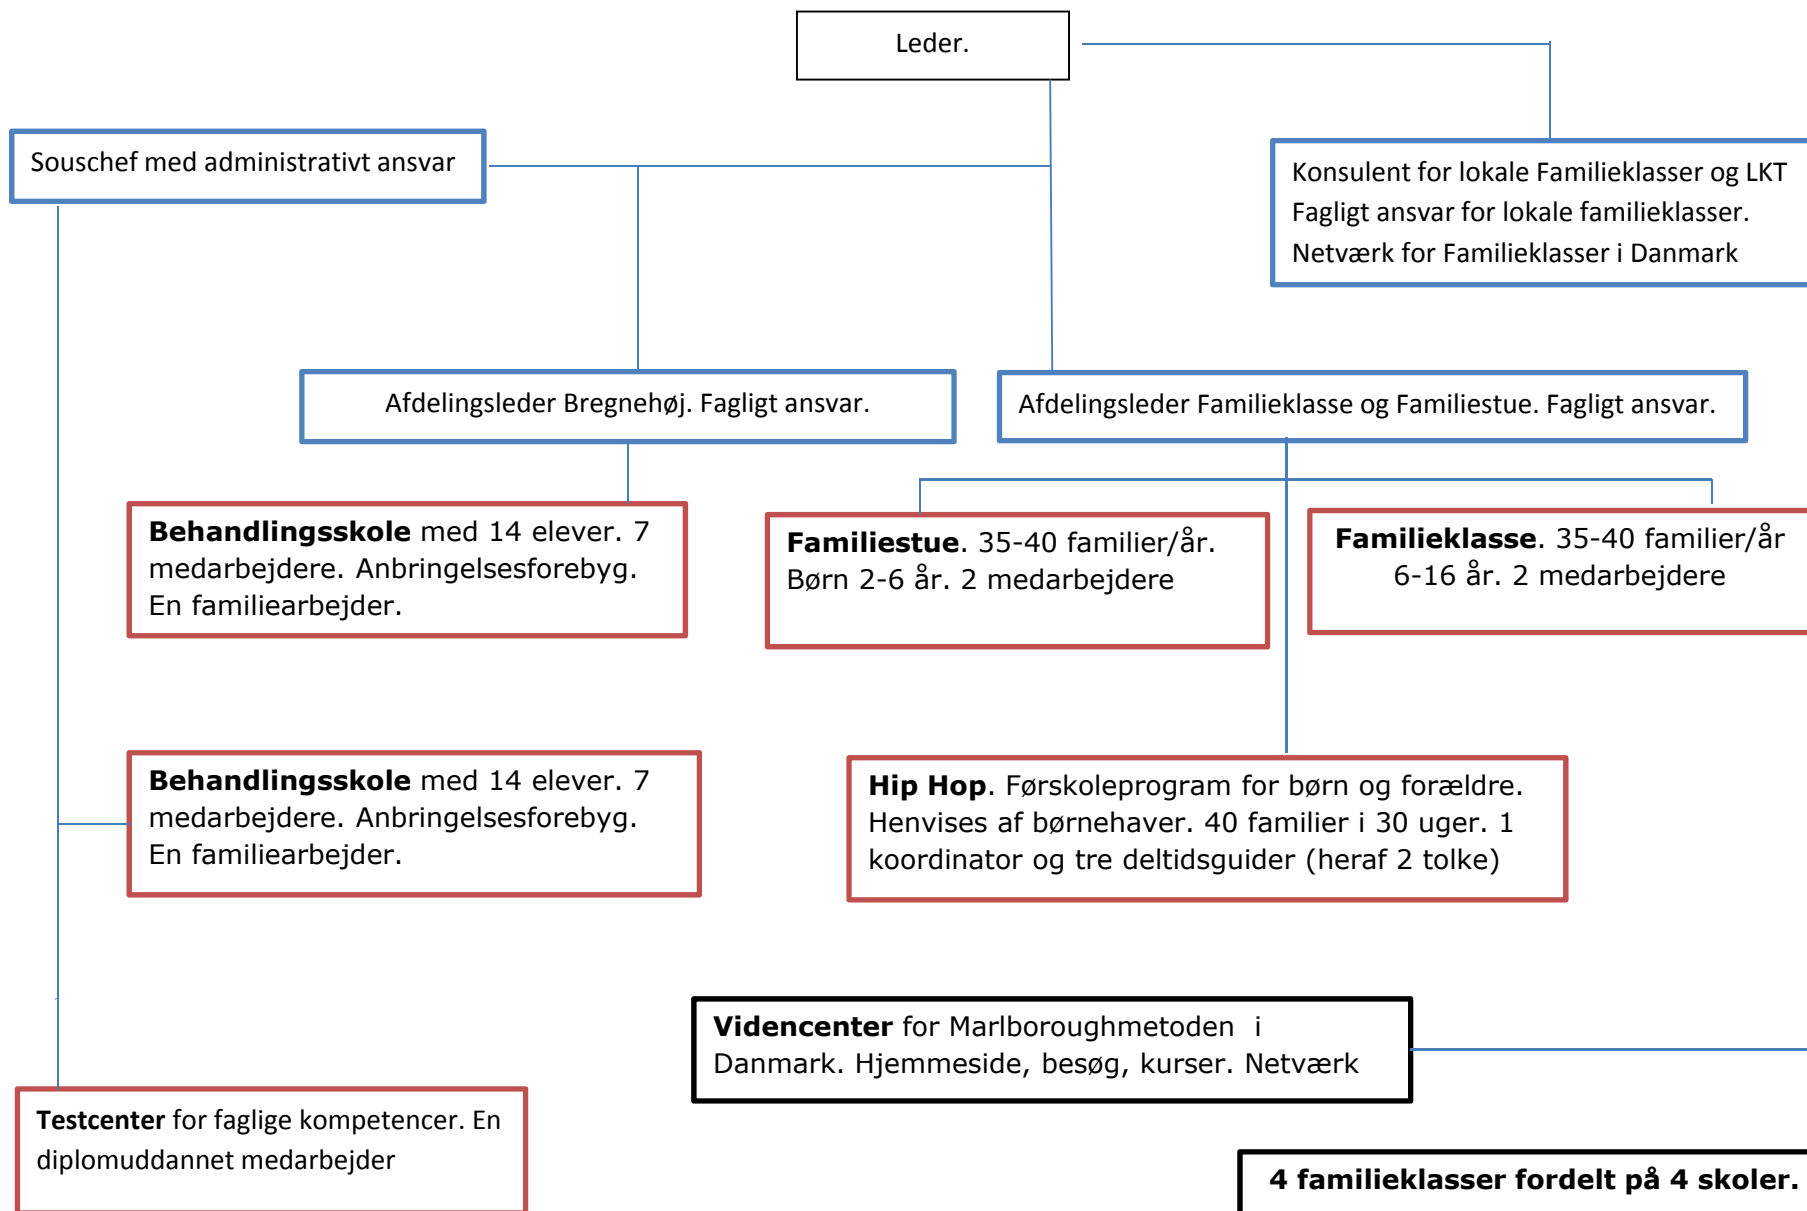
Leder.

Souschef med administrativt ansvar

Konsulent for lokale Familieklasser og LKT
Fagligt ansvar for lokale familieklasser.
Netværk for Familieklasser i Danmark

Afdelingsleder Bregnehøj. Fagligt ansvar.

Afdelingsleder Familieklasse og Familiestue. Fagligt ansvar.

**Behandlingsskole** med 14 elever. 7 medarbejdere. Anbringelsesforebyg. En familiearbejder.

**Familiestue**. 35-40 familier/år. Børn 2-6 år. 2 medarbejdere

**Familieklasse**. 35-40 familier/år 6-16 år. 2 medarbejdere

**Behandlingsskole** med 14 elever. 7 medarbejdere. Anbringelsesforebyg. En familiearbejder.

**Hip Hop**. Førskoleprogram for børn og forældre. Henvises af børnehaver. 40 familier i 30 uger. 1 koordinator og tre deltidsguider (heraf 2 tolke)

**Videncenter** for Marlboroughmetoden i Danmark. Hjemmeside, besøg, kurser. Netværk

**Testcenter** for faglige kompetencer. En diplomuddannet medarbejder

**4 familieklasser fordelt på 4 skoler.**